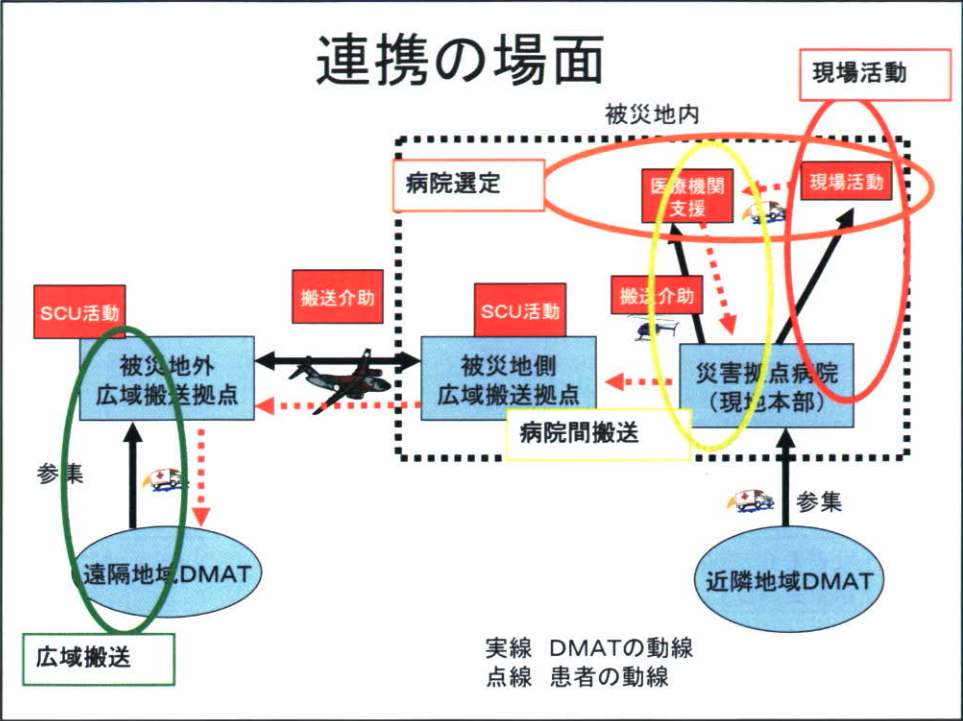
連携の場面

現場活動

被災地内

病院選定

医療機関支援

現場活動

SCU活動

搬送介助

SCU活動

搬送介助

被災地外
広域搬送拠点

被災地側
広域搬送拠点

災害拠点病院
（現地本部）

病院間搬送

参集

参集

遠隔地域DMAT

近隣地域DMAT

広域搬送

実線　DMATの動線
点線　患者の動線